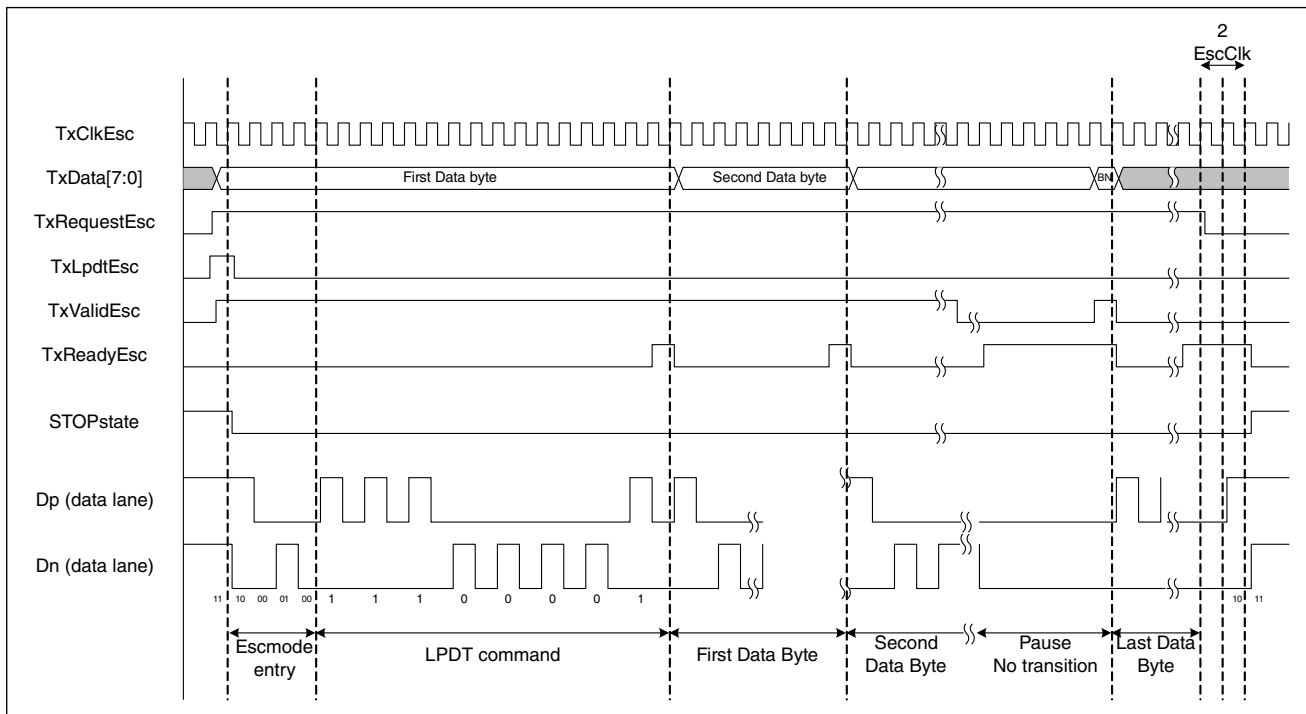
2
EscClk

TxClkEsc
TxData[7:0]
First Data byte
Second Data byte
BN
TxRequestEsc
TxLpdtEsc
TxValidEsc
TxReadyEsc
STOPstate
Dp (data lane)
Dn (data lane)

11 10 00 01 00 1 1 1 0 0 0 0 1
10 11

Escmode entry
LPDT command
First Data Byte
Second Data Byte
Pause No transition
Last Data Byte